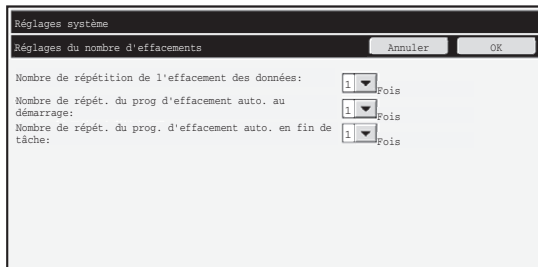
Réglages système

Réglages du nombre d'effacements

Annuler

OK

Nombre de répétition de l'effacement des données:
1
Fois

Nombre de répét. du prog d'effacement auto. au démarrage:
1
Fois

Nombre de répét. du prog. d'effacement auto. en fin de tâche:
1
Fois